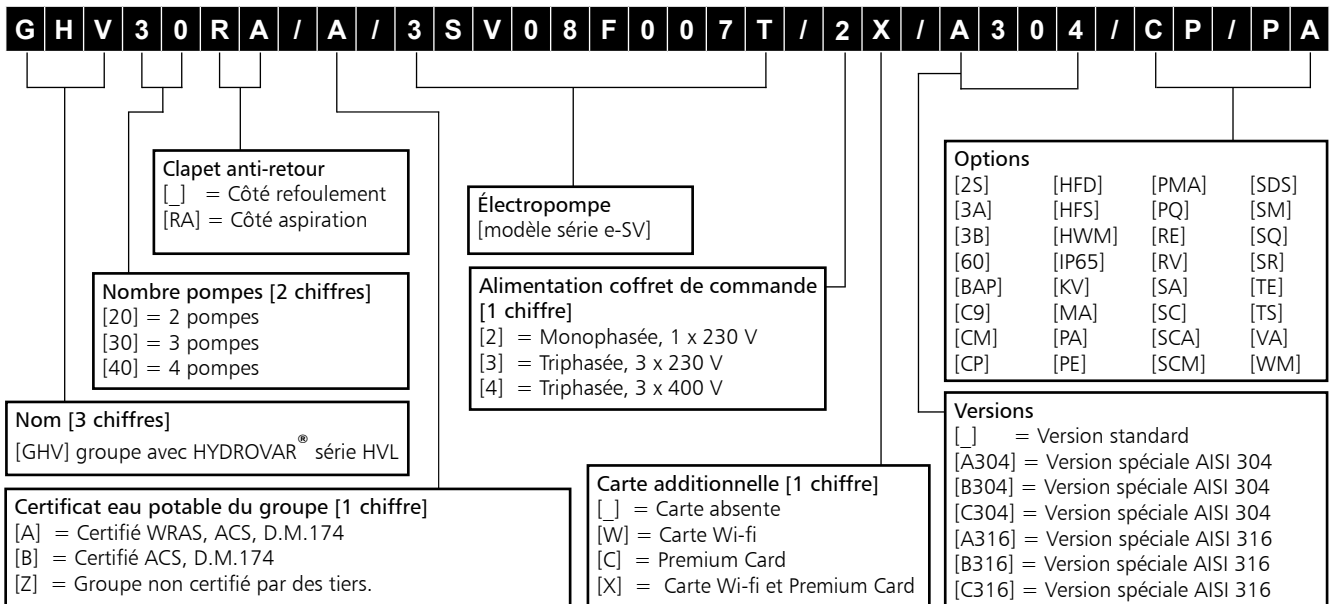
G H V 3 0 R A / A / 3 S V 0 8 F 0 0 7 T / 2 X / A 3 0 4 / C P / P A

Clapet anti-retour
[_] = Côté refoulement
[RA] = Côté aspiration

Électropompe
[modèle série e-SV]

Options

| | | | |
|---|---|---|---|
| [2S] | [HFD] | [PMA] | [SDS] |
| [3A] | [HFS] | [PQ] | [SM] |
| [3B] | [HWM] | [RE] | [SQ] |
| [60] | [IP65] | [RV] | [SR] |
| [BAP] | [KV] | [SA] | [TE] |
| [C9] | [MA] | [SC] | [TS] |
| [CM] | [PA] | [SCA] | [VA] |
| [CP] | [PE] | [SCM] | [WM] |

Nombre pompes [2 chiffres]
[20] = 2 pompes
[30] = 3 pompes
[40] = 4 pompes

Alimentation coffret de commande [1 chiffre]
[2] = Monophasée, 1 x 230 V
[3] = Triphasée, 3 x 230 V
[4] = Triphasée, 3 x 400 V

Nom [3 chiffres]
[GHV] groupe avec HYDROVAR® série HVL

Versions
[_] = Version standard
[A304] = Version spéciale AISI 304
[B304] = Version spéciale AISI 304
[C304] = Version spéciale AISI 304
[A316] = Version spéciale AISI 316
[B316] = Version spéciale AISI 316
[C316] = Version spéciale AISI 316

Certificat eau potable du groupe [1 chiffre]
[A] = Certifié WRAS, ACS, D.M.174
[B] = Certifié ACS, D.M.174
[Z] = Groupe non certifié par des tiers.

Carte additionnelle [1 chiffre]
[_] = Carte absente
[W] = Carte Wi-fi
[C] = Premium Card
[X] = Carte Wi-fi et Premium Card